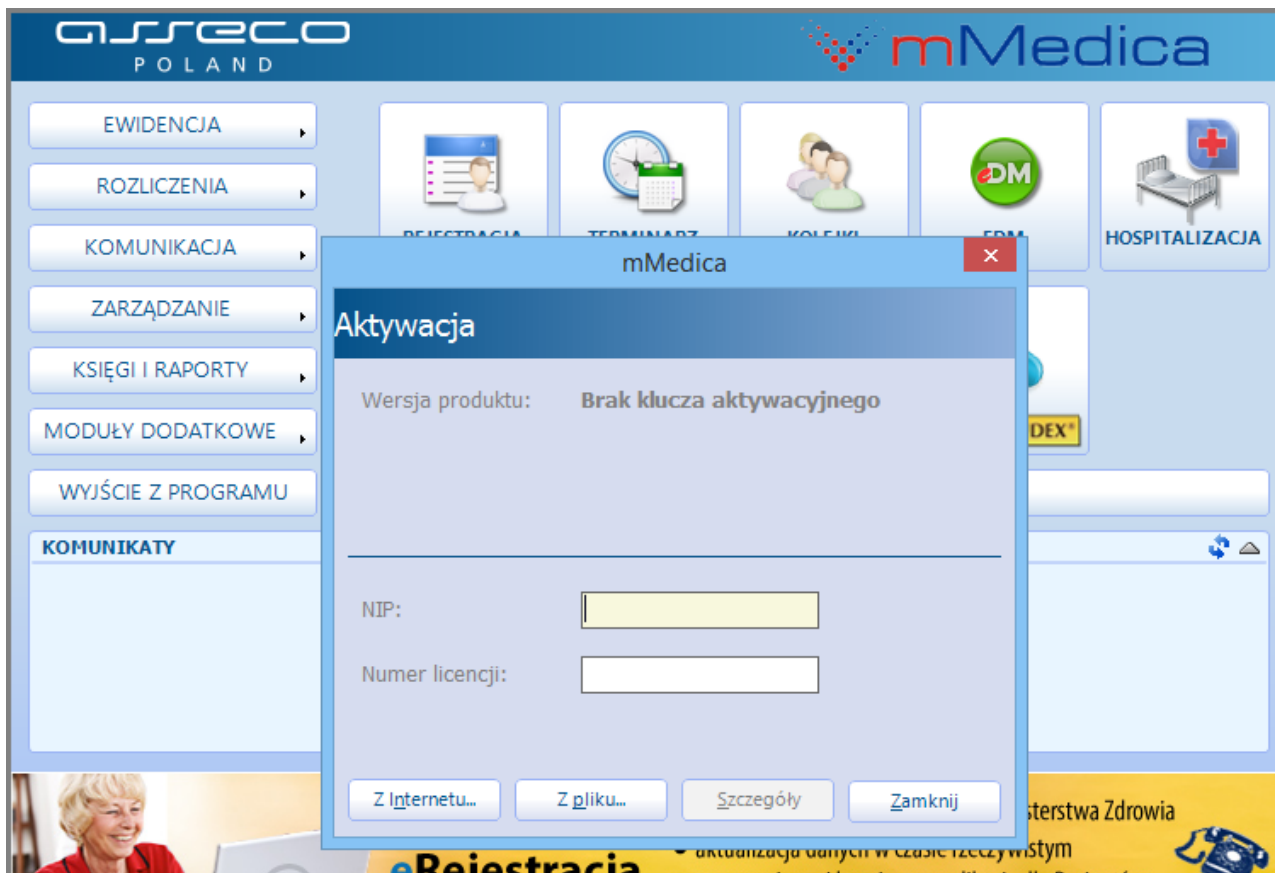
asseco
POLAND

mMedica

EWIDENCJA
ROZLICZENIA
KOMUNIKACJA
ZARZĄDZANIE
KSIĘGI I RAPORTY
MODUŁY DODATKOWE
WYJŚCIE Z PROGRAMU

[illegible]
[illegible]
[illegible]
EDM
HOSPITALIZACJA
DEX®

KOMUNIKATY

mMedica

Aktywacja

Wersja produktu: Brak klucza aktywacyjnego

NIP:

Numer licencji:

Z Internetu...
Z pliku...
Szczegóły
Zamknij

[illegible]sterstwa Zdrowia
eRejestracja
• aktualizacja danych w czasie rzeczywistym
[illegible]